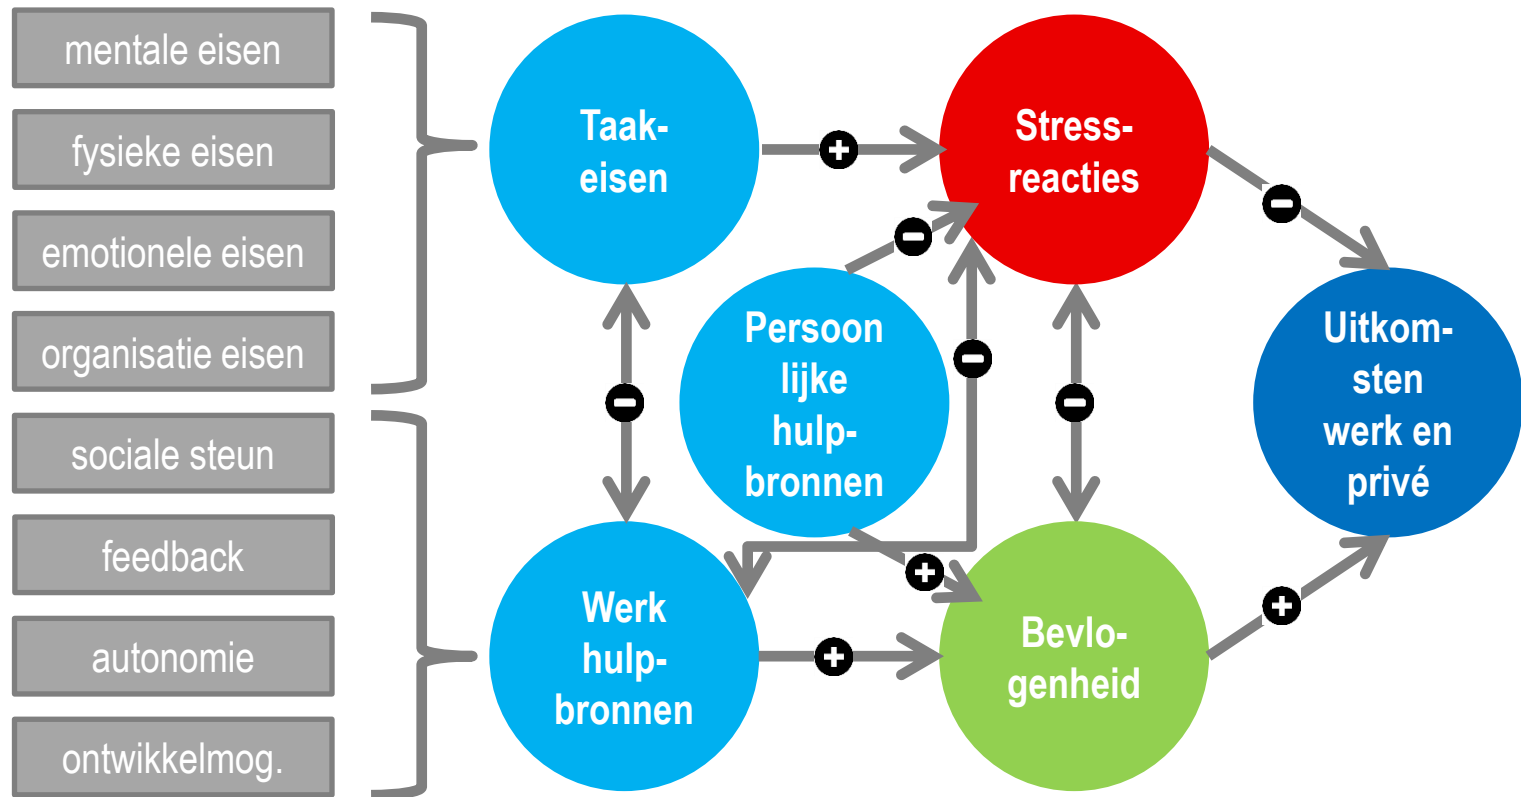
mentale eisen

fysieke eisen

emotionele eisen

organisatie eisen

sociale steun

feedback

autonomie

ontwikkelmog.

Taakeisen

Stressreacties

Persoon lijke hulpbronnen

Uitkomsten werk en privé

Werk hulpbronnen

Bevlogenheid

+

−

−

−

−

−

+

+

+